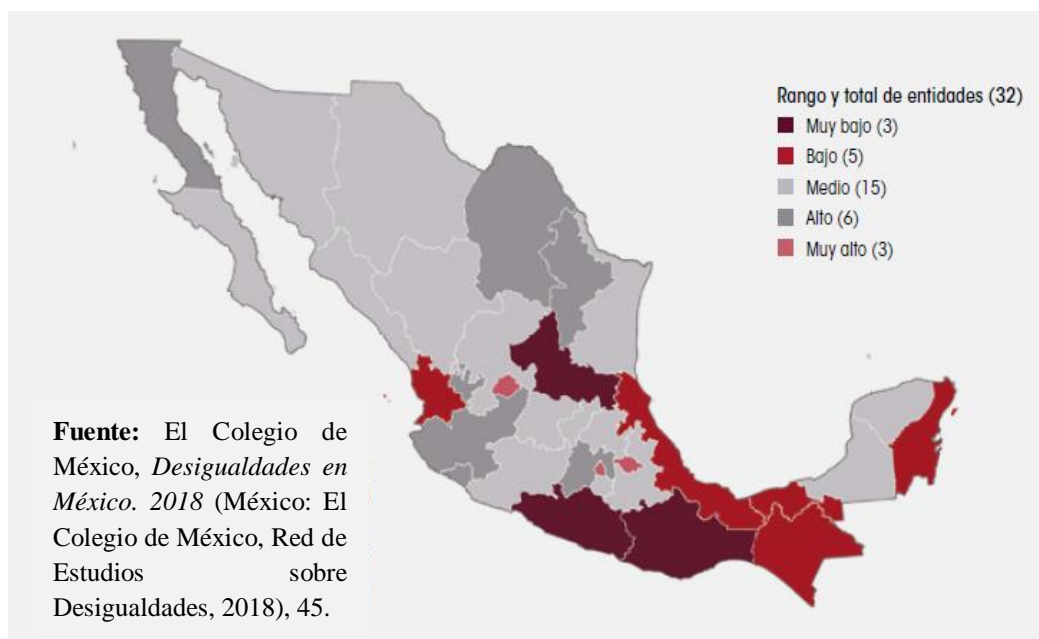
Rango y total de entidades (32)
Muy bajo (3)
Bajo (5)
Medio (15)
Alto (6)
Muy alto (3)

**Fuente:** El Colegio de México, *Desigualdades en México. 2018* (México: El Colegio de México, Red de Estudios sobre Desigualdades, 2018), 45.